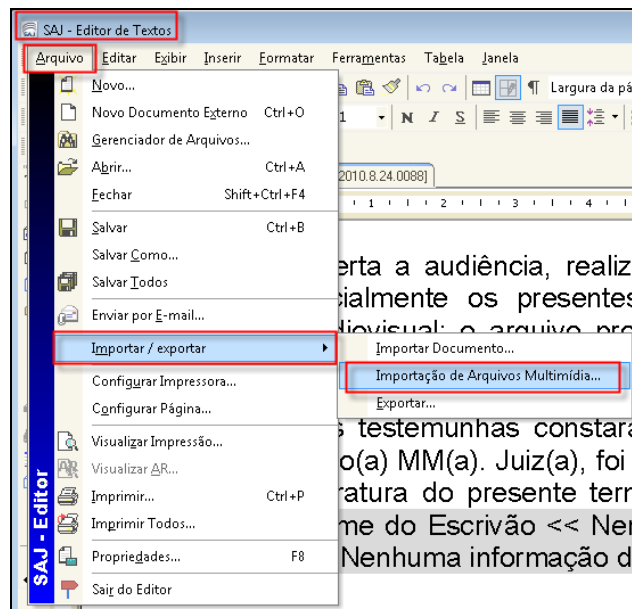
SAJ - Editor de Textos

Arquivo Editar Exibir Inserir Formatar Ferramentas Tabela Janela

Largura da pá

Novo...
Novo Documento Externo Ctrl+O
Gerenciador de Arquivos...
Abrir... Ctrl+A
Fechar Shift+Ctrl+F4
Salvar Ctrl+B
Salvar Como...
Salvar Todos
Enviar por E-mail...
Importar / exportar
Configurar Impressora...
Configurar Página...
Visualizar Impressão...
Visualizar AR...
Imprimir... Ctrl+P
Imprimir Todos...
Propriedades... F8
Sair do Editor

Importar Documento...
Importação de Arquivos Multimídia...
Exportar...

SAJ - Editor

2010.8.24.0088]

erta a audiência, realiz
cialmente os presentes
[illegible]
s testemunhas constara
o(a) MM(a). Juiz(a), foi
ratura do presente term
me do Escrivão << Ner
Nenhuma informação d